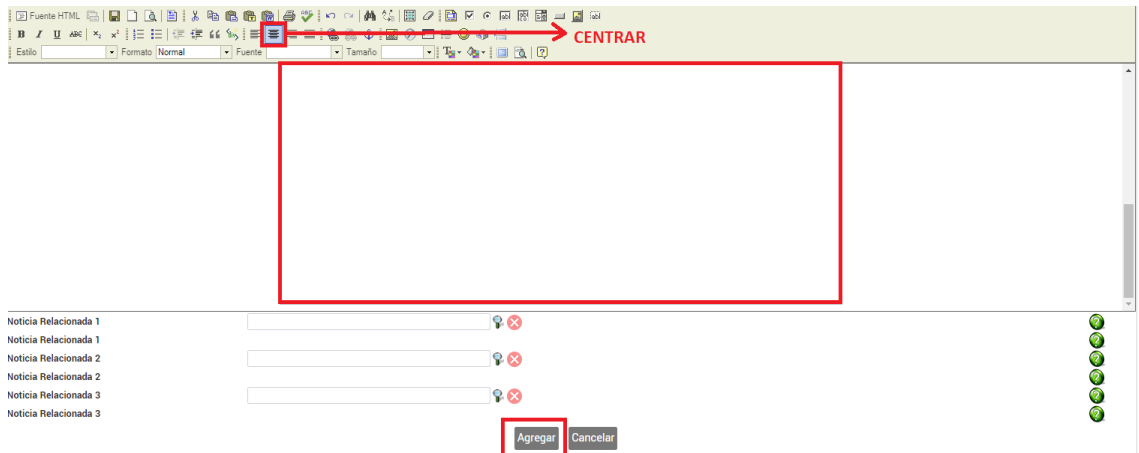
Fuente HTML

B I U ABC $x_2$ $x^2$

CENTRAR

Estilo Formato Normal Fuente Tamaño

Noticia Relacionada 1
Noticia Relacionada 1
Noticia Relacionada 2
Noticia Relacionada 2
Noticia Relacionada 3
Noticia Relacionada 3

Agregar Cancelar